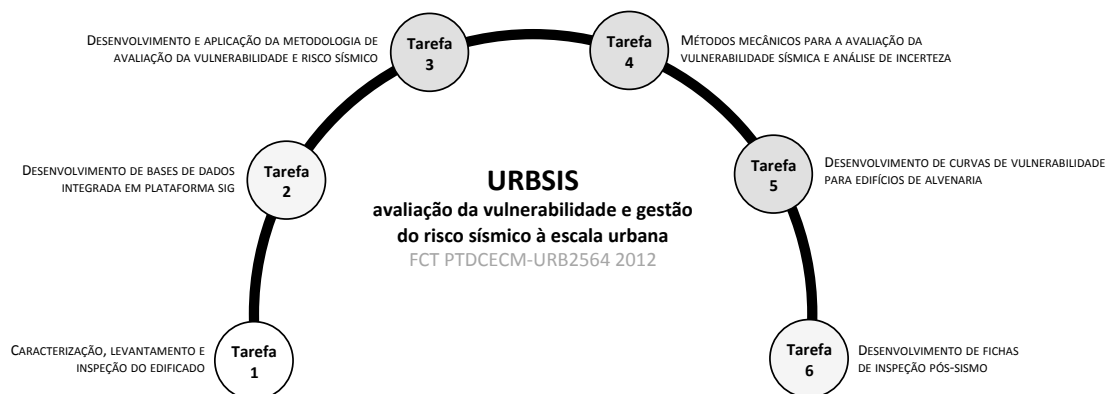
Desenvolvimento e aplicação da metodologia de avaliação da vulnerabilidade e risco sísmico

Tarefa 3

Tarefa 4

Métodos mecânicos para a avaliação da vulnerabilidade sísmica e análise de incerteza

Desenvolvimento de bases de dados integrada em plataforma SIG

Tarefa 2

URBSIS

avaliação da vulnerabilidade e gestão do risco sísmico à escala urbana

FCT PTDCECM-URB2564 2012

Tarefa 5

Desenvolvimento de curvas de vulnerabilidade para edifícios de alvenaria

Caracterização, levantamento e inspeção do edificado

Tarefa 1

Tarefa 6

Desenvolvimento de fichas de inspeção pós-sismo